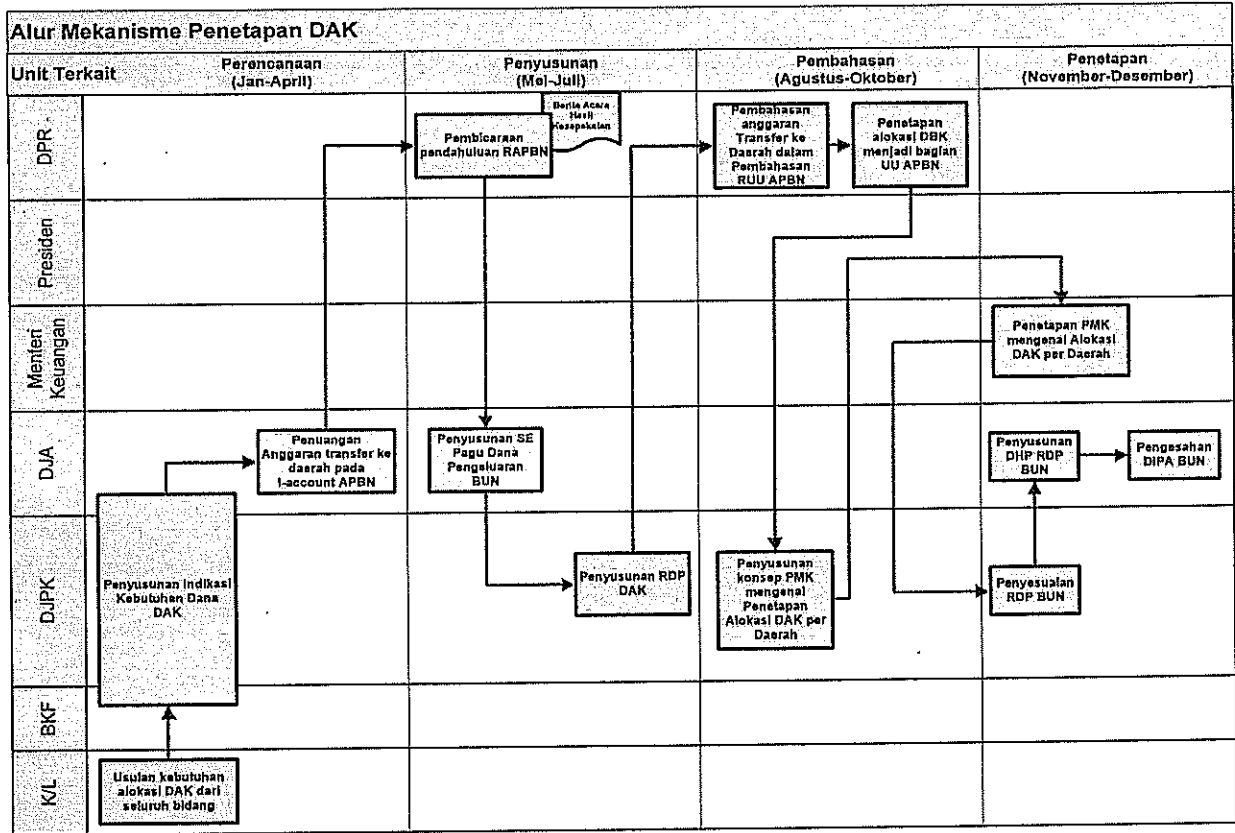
Alur Mekanisme Penetapan DAK

| Unit Terkait | Perencanaan (Jan-April) | Penyusunan (Mei-Juli) | Pembahasan (Agustus-Oktober) | Penetapan (November-Desember) |
|---|---|---|---|---|
| DPR | | Pembicaraan pendahuluan RAPBN; Berita Acara Hasil Kesepakatan | Pembahasan anggaran Transfer ke Daerah dalam Pembahasan RUU APBN; Penetapan alokasi DBK menjadi bagian UU APBN | |
| Presiden | | | | |
| Menteri Keuangan | | | | Penetapan PMK mengenai Alokasi DAK per Daerah |
| DJA | Penuangan Anggaran transfer ke daerah pada I-account APBN | Penyusunan SE Pagu Dana Pengeluaran BUN | | Penyusunan DHP RDP BUN; Pengesahan DIPA BUN |
| DJPK | Penyusunan Indikasi Kebutuhan Dana DAK | Penyusunan RDP DAK | Penyusunan konsep PMK mengenai Penetapan Alokasi DAK per Daerah | Penyesuaian RDP BUN |
| BKF | | | | |
| K/L | Usulan kebutuhan alokasi DAK dari seluruh bidang | | | |